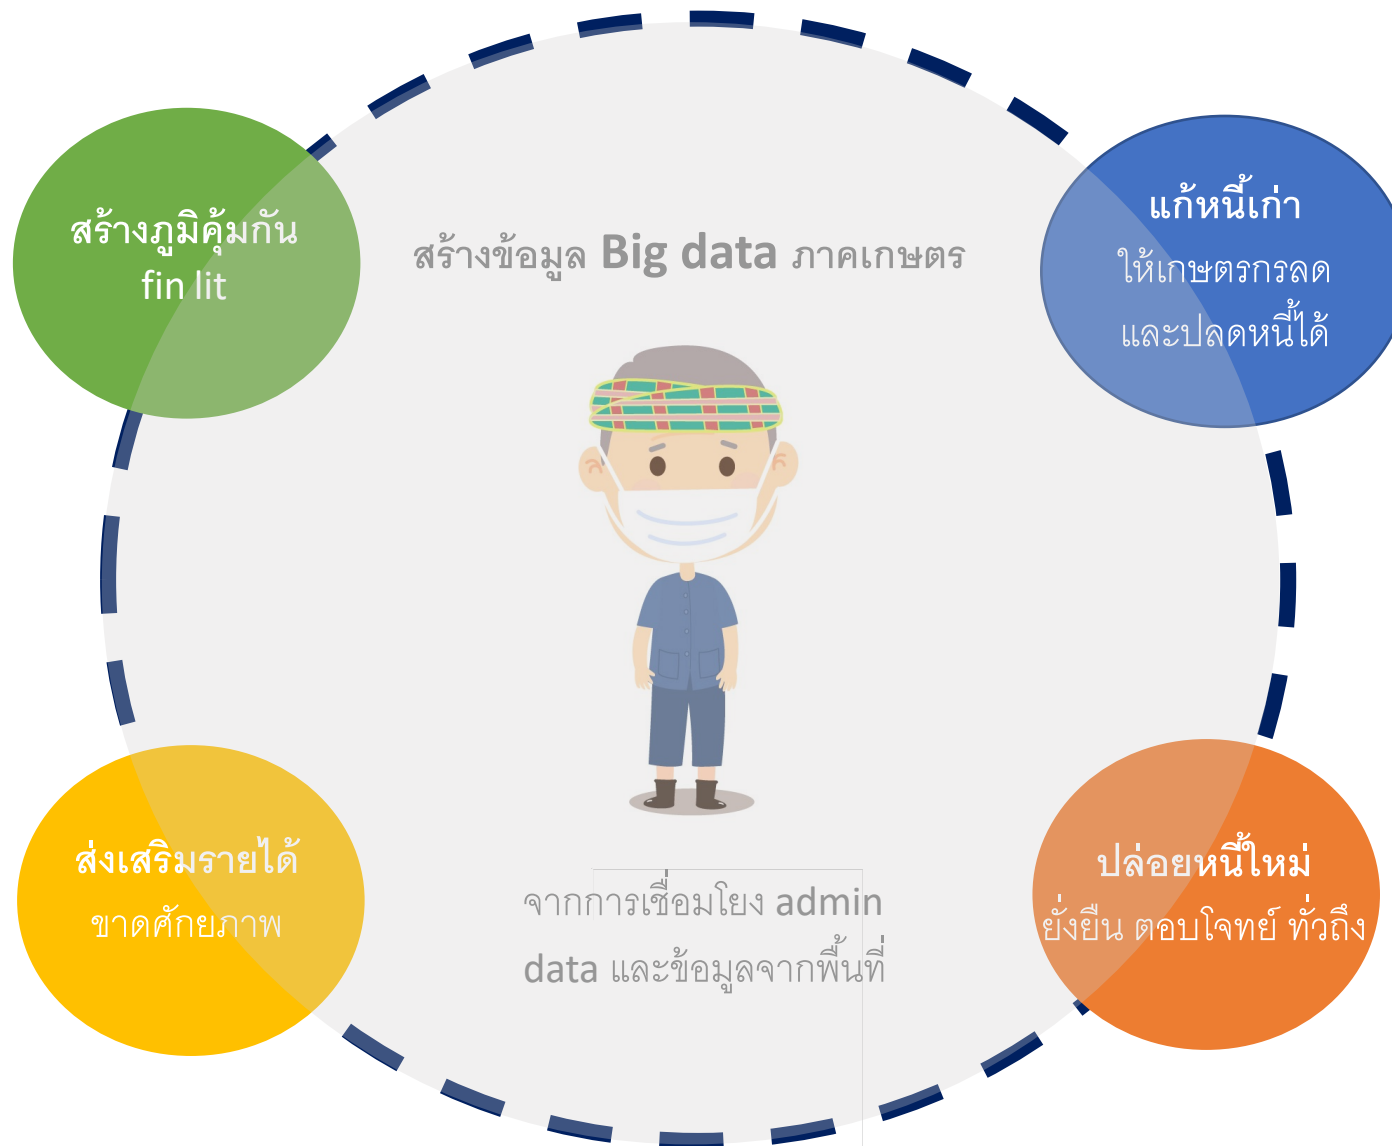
สร้างภูมิคุ้มกัน
fin lit

สร้างข้อมูล Big data ภาคเกษตร

แก้หนี้เก่า
ให้เกษตรกรลด
และปลดหนี้ได้

ส่งเสริมรายได้
ขาดศักยภาพ

จากการเชื่อมโยง admin data และข้อมูลจากพื้นที่

ปล่อยหนี้ใหม่
ยั่งยืน ตอบโจทย์ ทั่วถึง